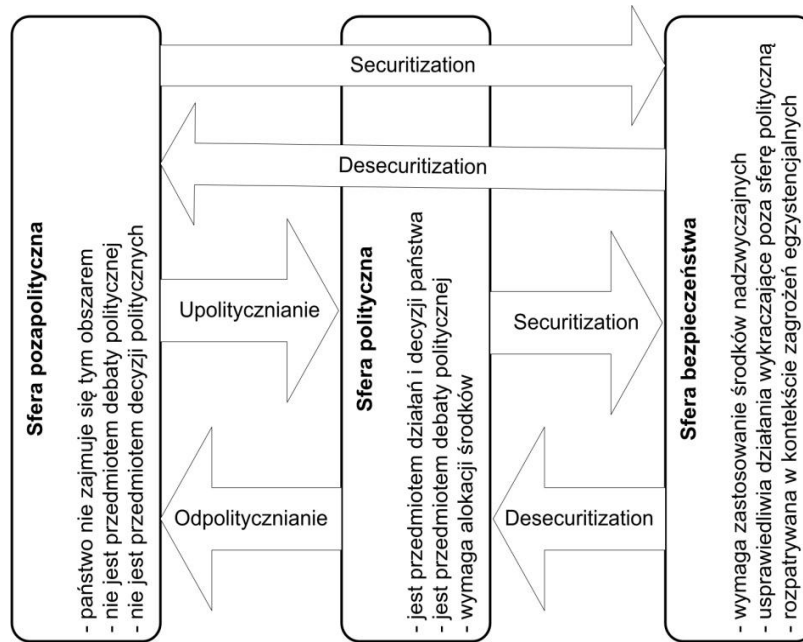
Securitization

Desecuritization

Sfera pozapolityczna
- państwo nie zajmuje się tym obszarem
- nie jest przedmiotem debaty politycznej
- nie jest przedmiotem decyzji politycznych

Upolitycznianie

Odpolitycznianie

Sfera polityczna
- jest przedmiotem działań i decyzji państwa
- jest przedmiotem debaty politycznej
- wymaga alokacji środków

Securitization

Desecuritization

Sfera bezpieczeństwa
- wymaga zastosowanie środków nadzwyczajnych
- usprawiedliwia działania wykraczające poza sferę polityczną
- rozpatrywana w kontekście zagrożeń egzystencjalnych